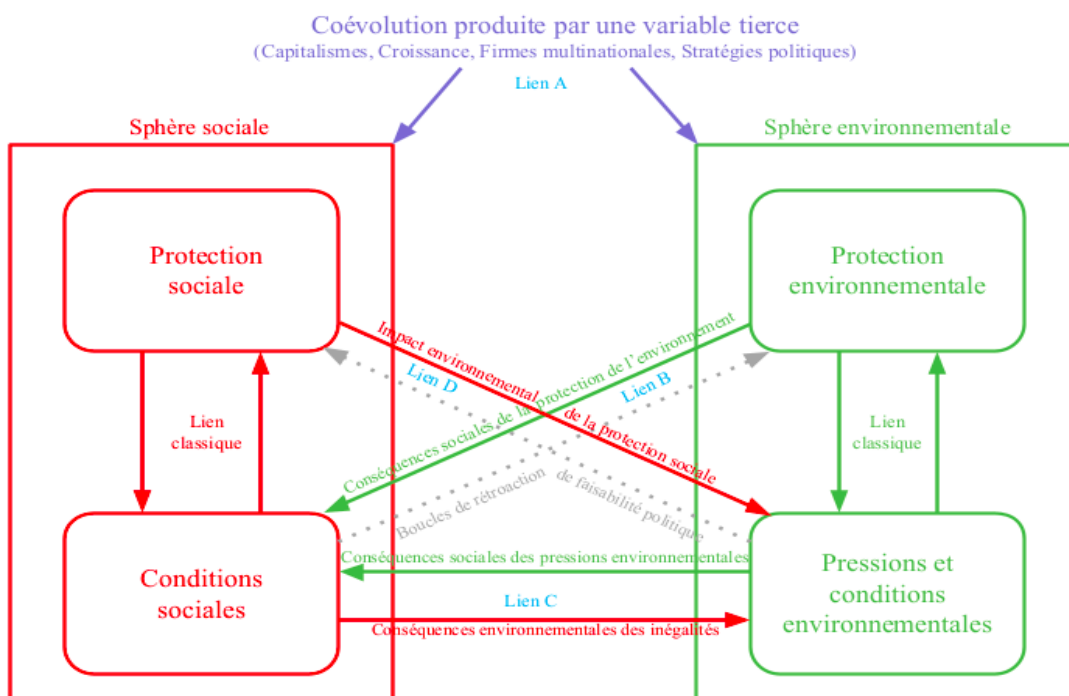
Coévolution produite par une variable tierce
(Capitalismes, Croissance, Firmes multinationales, Stratégies politiques)

Lien A

Sphère sociale

Sphère environnementale

Protection sociale

Protection environnementale

Lien classique

Lien classique

Impact environnemental de la protection sociale

Conséquences sociales de la protection de l'environnement

Lien D

Lien B

Boucles de rétroaction de faisabilité politique

Conditions sociales

Pressions et conditions environnementales

Conséquences sociales des pressions environnementales

Lien C

Conséquences environnementales des inégalités